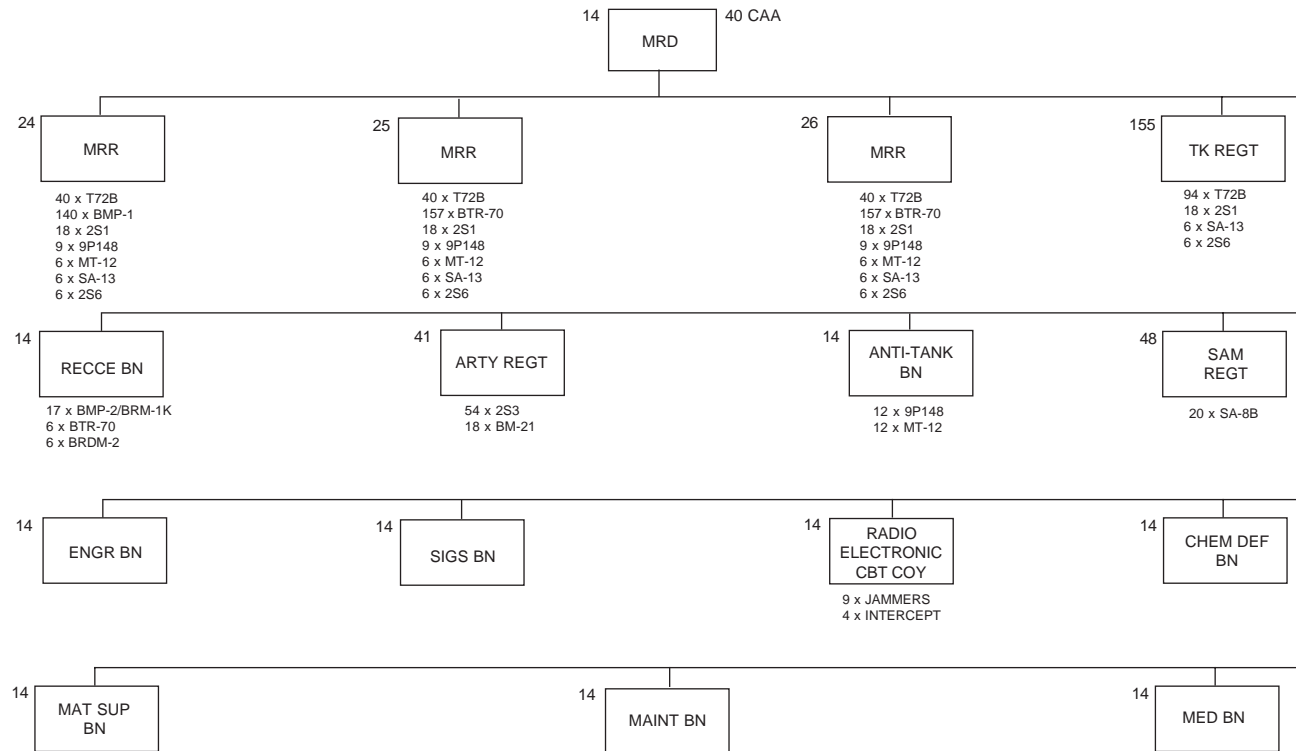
14 MRD 40 CAA

24 MRR

40 x T72B
140 x BMP-1
18 x 2S1
9 x 9P148
6 x MT-12
6 x SA-13
6 x 2S6

25 MRR

40 x T72B
157 x BTR-70
18 x 2S1
9 x 9P148
6 x MT-12
6 x SA-13
6 x 2S6

26 MRR

40 x T72B
157 x BTR-70
18 x 2S1
9 x 9P148
6 x MT-12
6 x SA-13
6 x 2S6

155 TK REGT

94 x T72B
18 x 2S1
6 x SA-13
6 x 2S6

14 RECCE BN

17 x BMP-2/BRM-1K
6 x BTR-70
6 x BRDM-2

41 ARTY REGT

54 x 2S3
18 x BM-21

14 ANTI-TANK BN

12 x 9P148
12 x MT-12

48 SAM REGT

20 x SA-8B

14 ENGR BN

14 SIGS BN

14 RADIO ELECTRONIC CBT COY

9 x JAMMERS
4 x INTERCEPT

14 CHEM DEF BN

14 MAT SUP BN

14 MAINT BN

14 MED BN